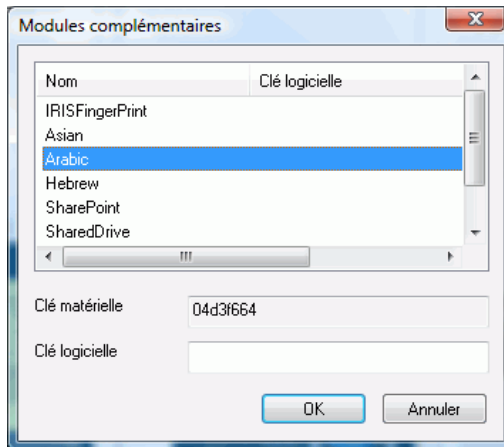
Modules complémentaires

| Nom | Clé logicielle |
|---|---|
| IRISFingerPrint | |
| Asian | |
| Arabic | |
| Hebrew | |
| SharePoint | |
| SharedDrive | |

Clé matérielle 04d3f664

Clé logicielle

OK Annuler